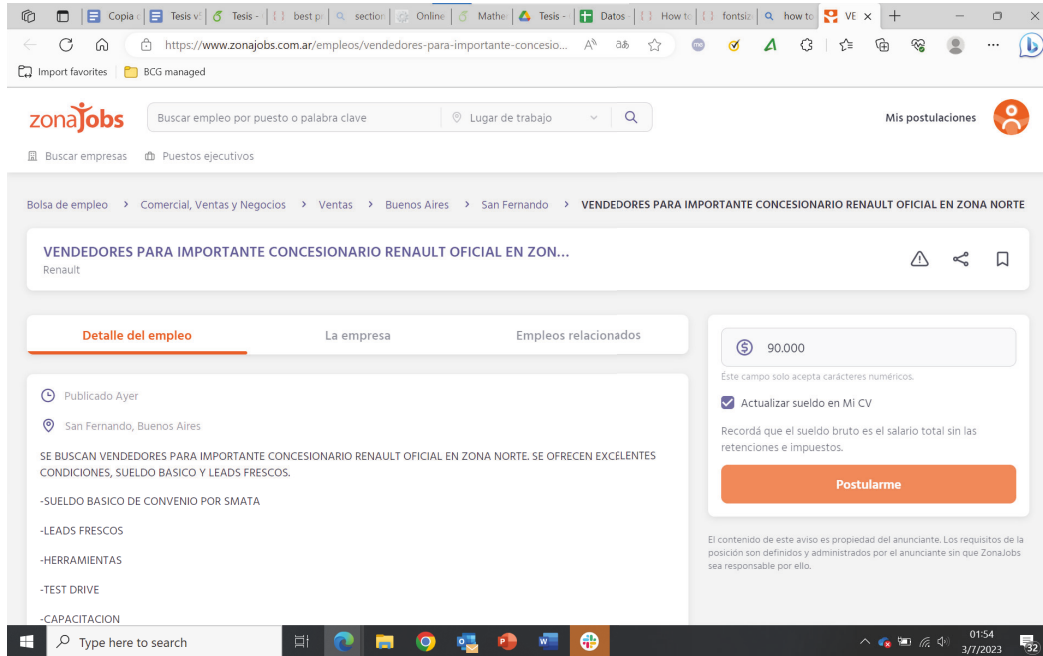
Copia | Tesis | Tesis - | best | section | Online | Mathe | Tesis - | Datos | How to | fontsiz | how to | VE ×

https://www.zonajobs.com.ar/empleos/vendedores-para-importante-concesio...

Import favorites | BCG managed

zonajobs | Buscar empleo por puesto o palabra clave | Lugar de trabajo | Mis postulaciones

Buscar empresas | Puestos ejecutivos

Bolsa de empleo > Comercial, Ventas y Negocios > Ventas > Buenos Aires > San Fernando > VENDEDORES PARA IMPORTANTE CONCESIONARIO RENAULT OFICIAL EN ZONA NORTE

VENDEDORES PARA IMPORTANTE CONCESIONARIO RENAULT OFICIAL EN ZON...
Renault

Detalle del empleo | La empresa | Empleos relacionados

Publicado Ayer

San Fernando, Buenos Aires

SE BUSCAN VENDEDORES PARA IMPORTANTE CONCESIONARIO RENAULT OFICIAL EN ZONA NORTE. SE OFRECEN EXCELENTES CONDICIONES, SUELDO BASICO Y LEADS FRESCOS.

-SUELDO BASICO DE CONVENIO POR SMATA

-LEADS FRESCOS

-HERRAMIENTAS

-TEST DRIVE

-CAPACITACION

90.000

Este campo solo acepta caracteres numéricos.

Actualizar sueldo en Mi CV

Recordá que el sueldo bruto es el salario total sin las retenciones e impuestos.

Postularme

El contenido de este aviso es propiedad del anunciante. Los requisitos de la posición son definidos y administrados por el anunciante sin que ZonaJobs sea responsable por ello.

Type here to search

01:54
3/7/2023
32